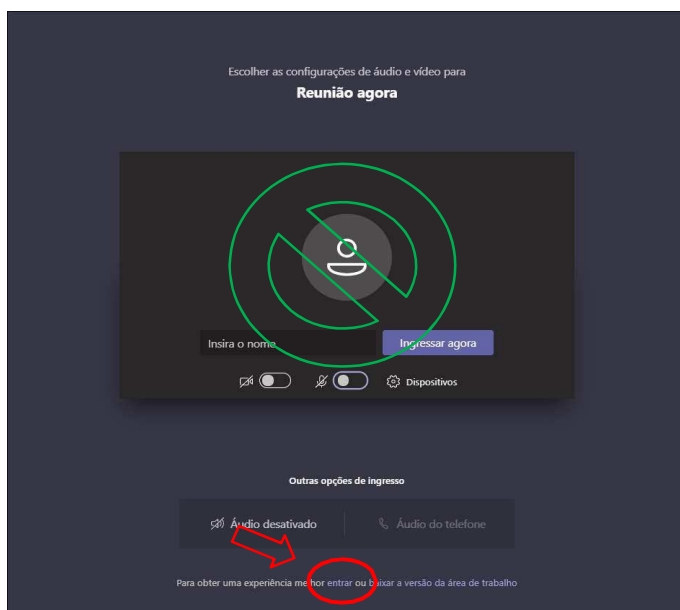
Escolher as configurações de áudio e vídeo para

Reunião agora

Insira o nome

Ingressar agora

Dispositivos

Outras opções de ingresso

Áudio desativado

Áudio do telefone

Para obter uma experiência melhor entrar ou baixar a versão da área de trabalho